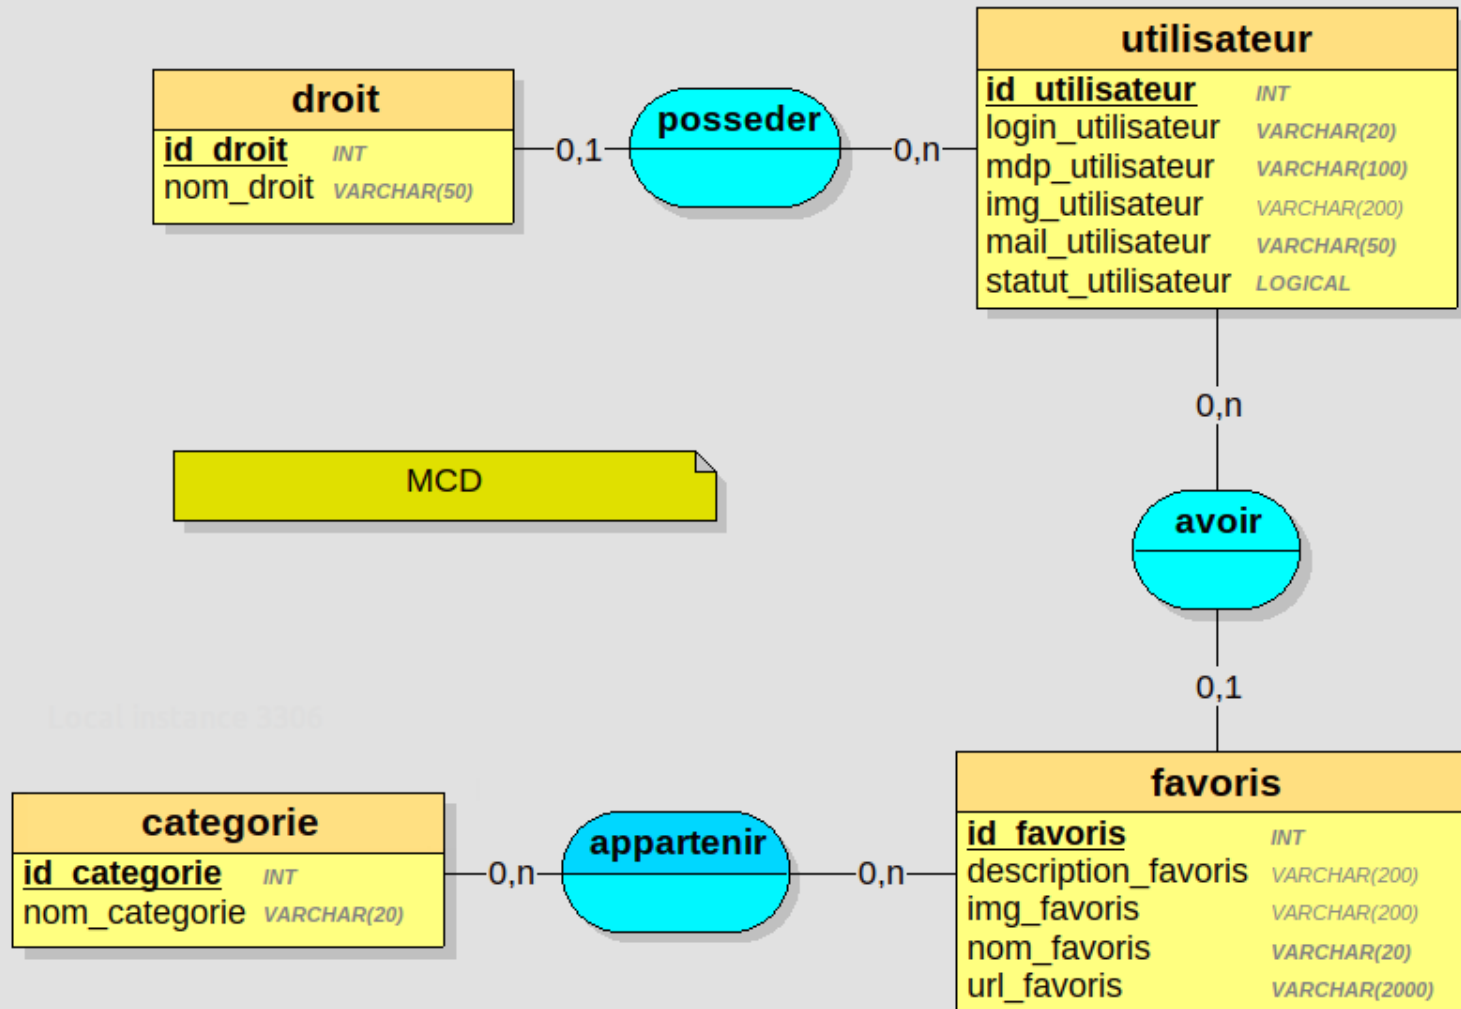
droit
id_droit INT
nom_droit VARCHAR(50)

0,1

posseder

0,n

utilisateur
id_utilisateur INT
login_utilisateur VARCHAR(20)
mdp_utilisateur VARCHAR(100)
img_utilisateur VARCHAR(200)
mail_utilisateur VARCHAR(50)
statut_utilisateur LOGICAL

0,n

MCD

avoir

0,1

Local instance 3306

categorie
id_categorie INT
nom_categorie VARCHAR(20)

0,n

appartenir

0,n

favoris
id_favoris INT
description_favoris VARCHAR(200)
img_favoris VARCHAR(200)
nom_favoris VARCHAR(20)
url_favoris VARCHAR(2000)